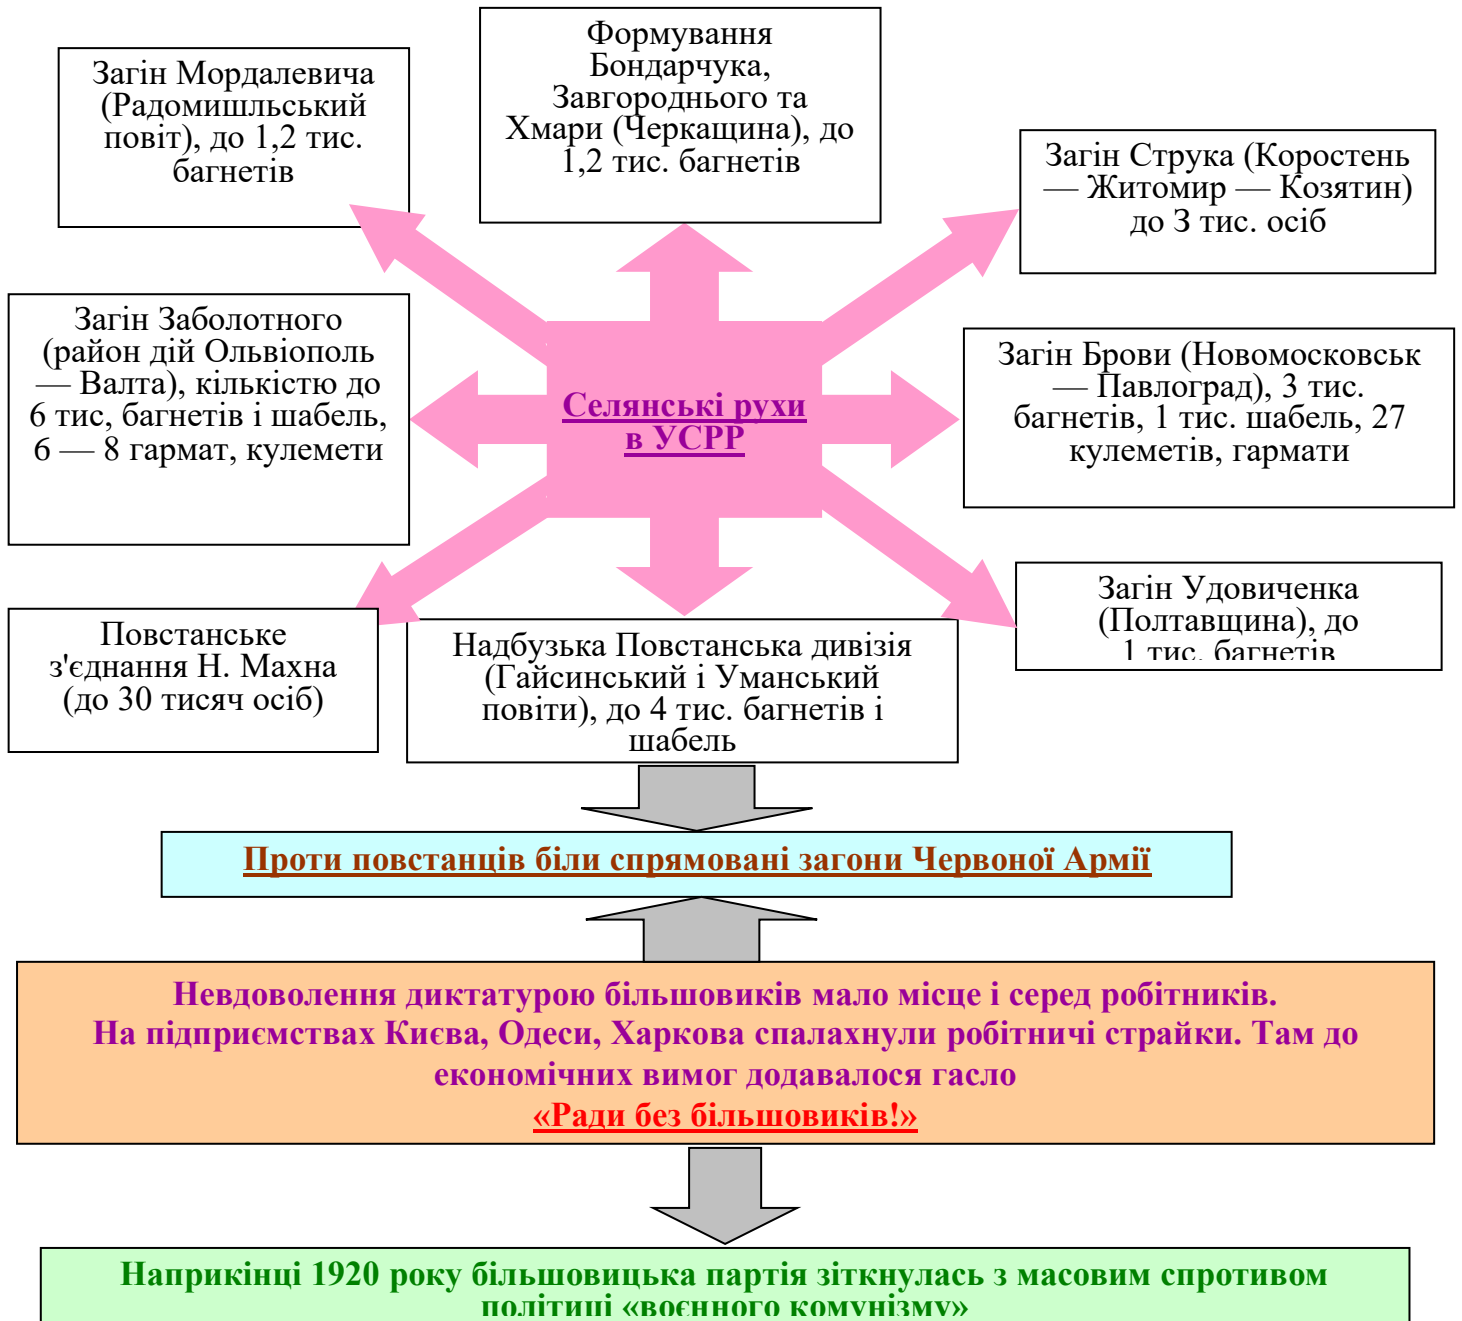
Загін Мордалевича (Радомишльський повіт), до 1,2 тис. багнетів

Формування Бондарчука, Завгороднього та Хмари (Черкащина), до 1,2 тис. багнетів

Загін Струка (Коростень — Житомир — Козятин) до 3 тис. осіб

Загін Заболотного (район дій Ольвіополь — Валта), кількістю до 6 тис, багнетів і шабель, 6 — 8 гармат, кулемети

Селянські рухи в УСРР

Загін Брови (Новомосковськ — Павлоград), 3 тис. багнетів, 1 тис. шабель, 27 кулеметів, гармати

Загін Удовиченка (Полтавщина), до 1 тис. багнетів

Повстанське з'єднання Н. Махна (до 30 тисяч осіб)

Надбузька Повстанська дивізія (Гайсинський і Уманський повіти), до 4 тис. багнетів і шабель

Проти повстанців біли спрямовані загони Червоної Армії

Невдоволення диктатурою більшовиків мало місце і серед робітників.
На підприємствах Києва, Одеси, Харкова спалахнули робітничі страйки. Там до економічних вимог додавалося гасло
«Ради без більшовиків!»

Наприкінці 1920 року більшовицька партія зіткнулась з масовим спротивом політиці «воєнного комунізму»